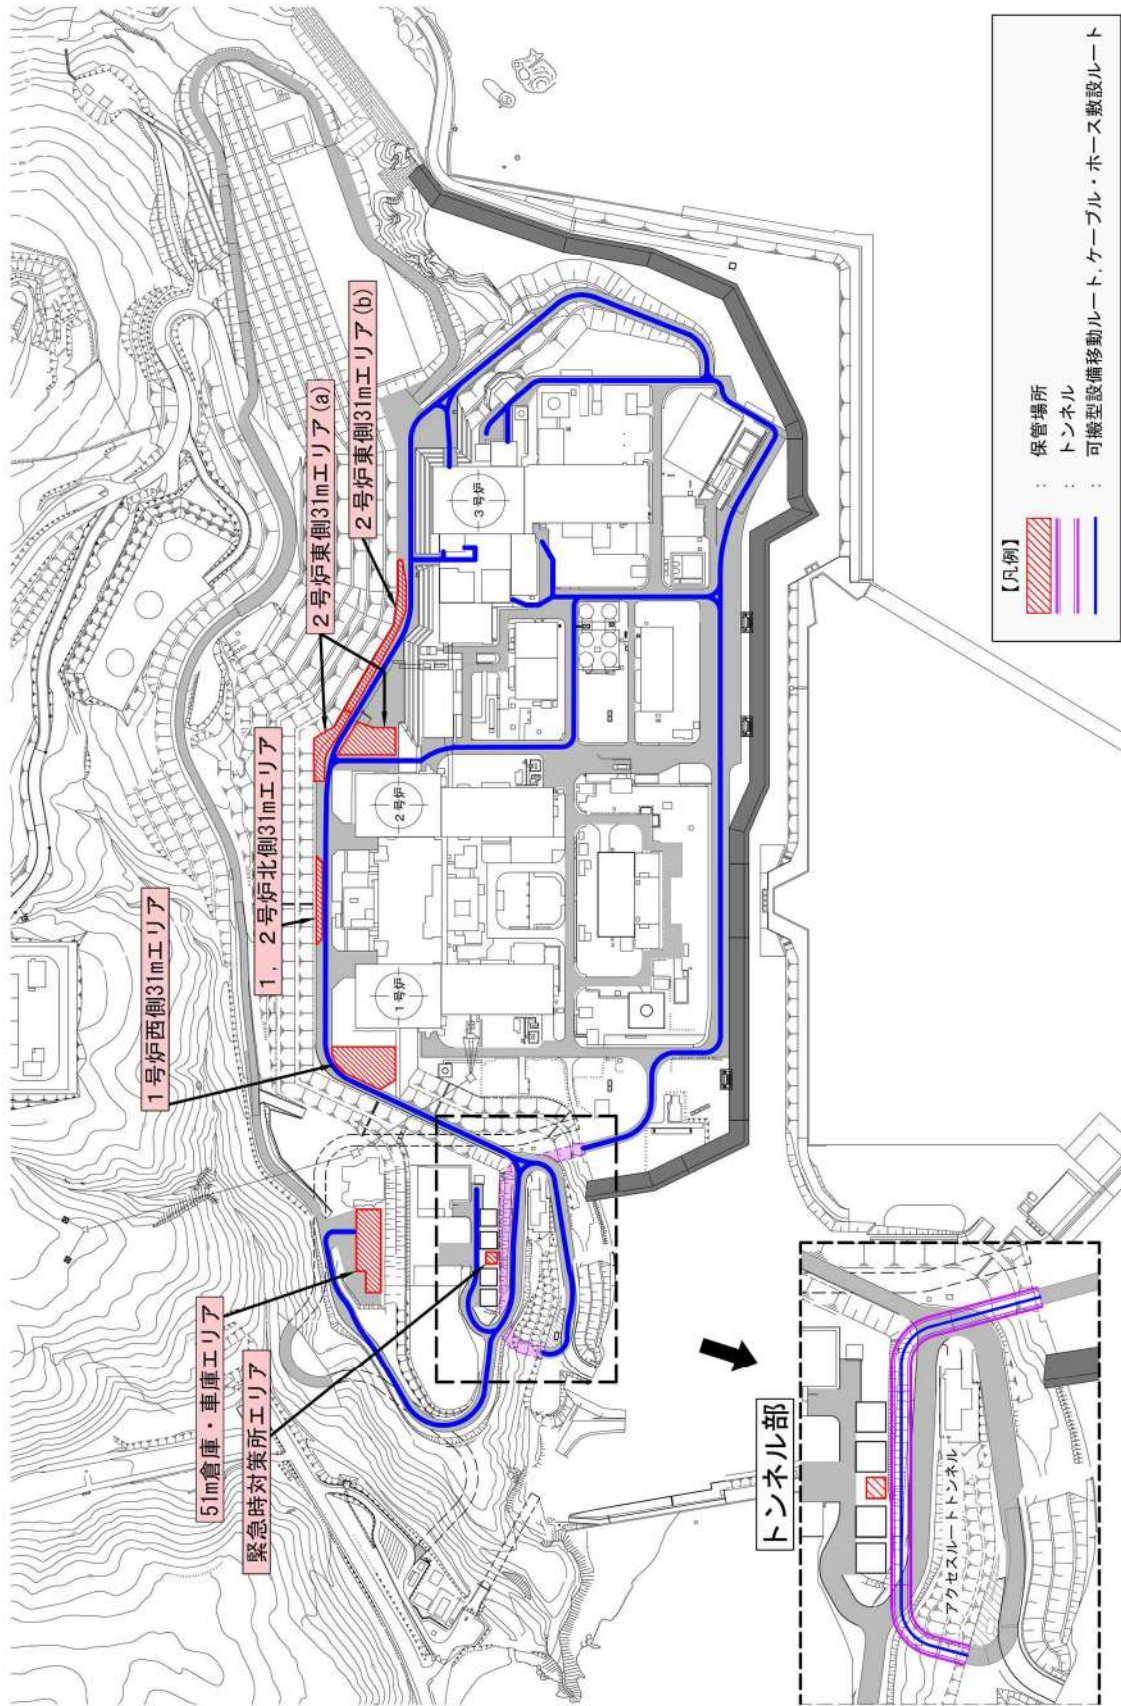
【凡例】
：保管場所
：トンネル
：可搬型設備移動ルート，ケーブル・ホース敷設ルート

2号炉東側31mエリア(b)
2号炉東側31mエリア(a)
1，2号炉北側31mエリア
1号炉西側31mエリア
51m倉庫・車庫エリア
緊急時対策所エリア

3号炉
2号炉
1号炉

トンネル部
アクセスルートトンネル